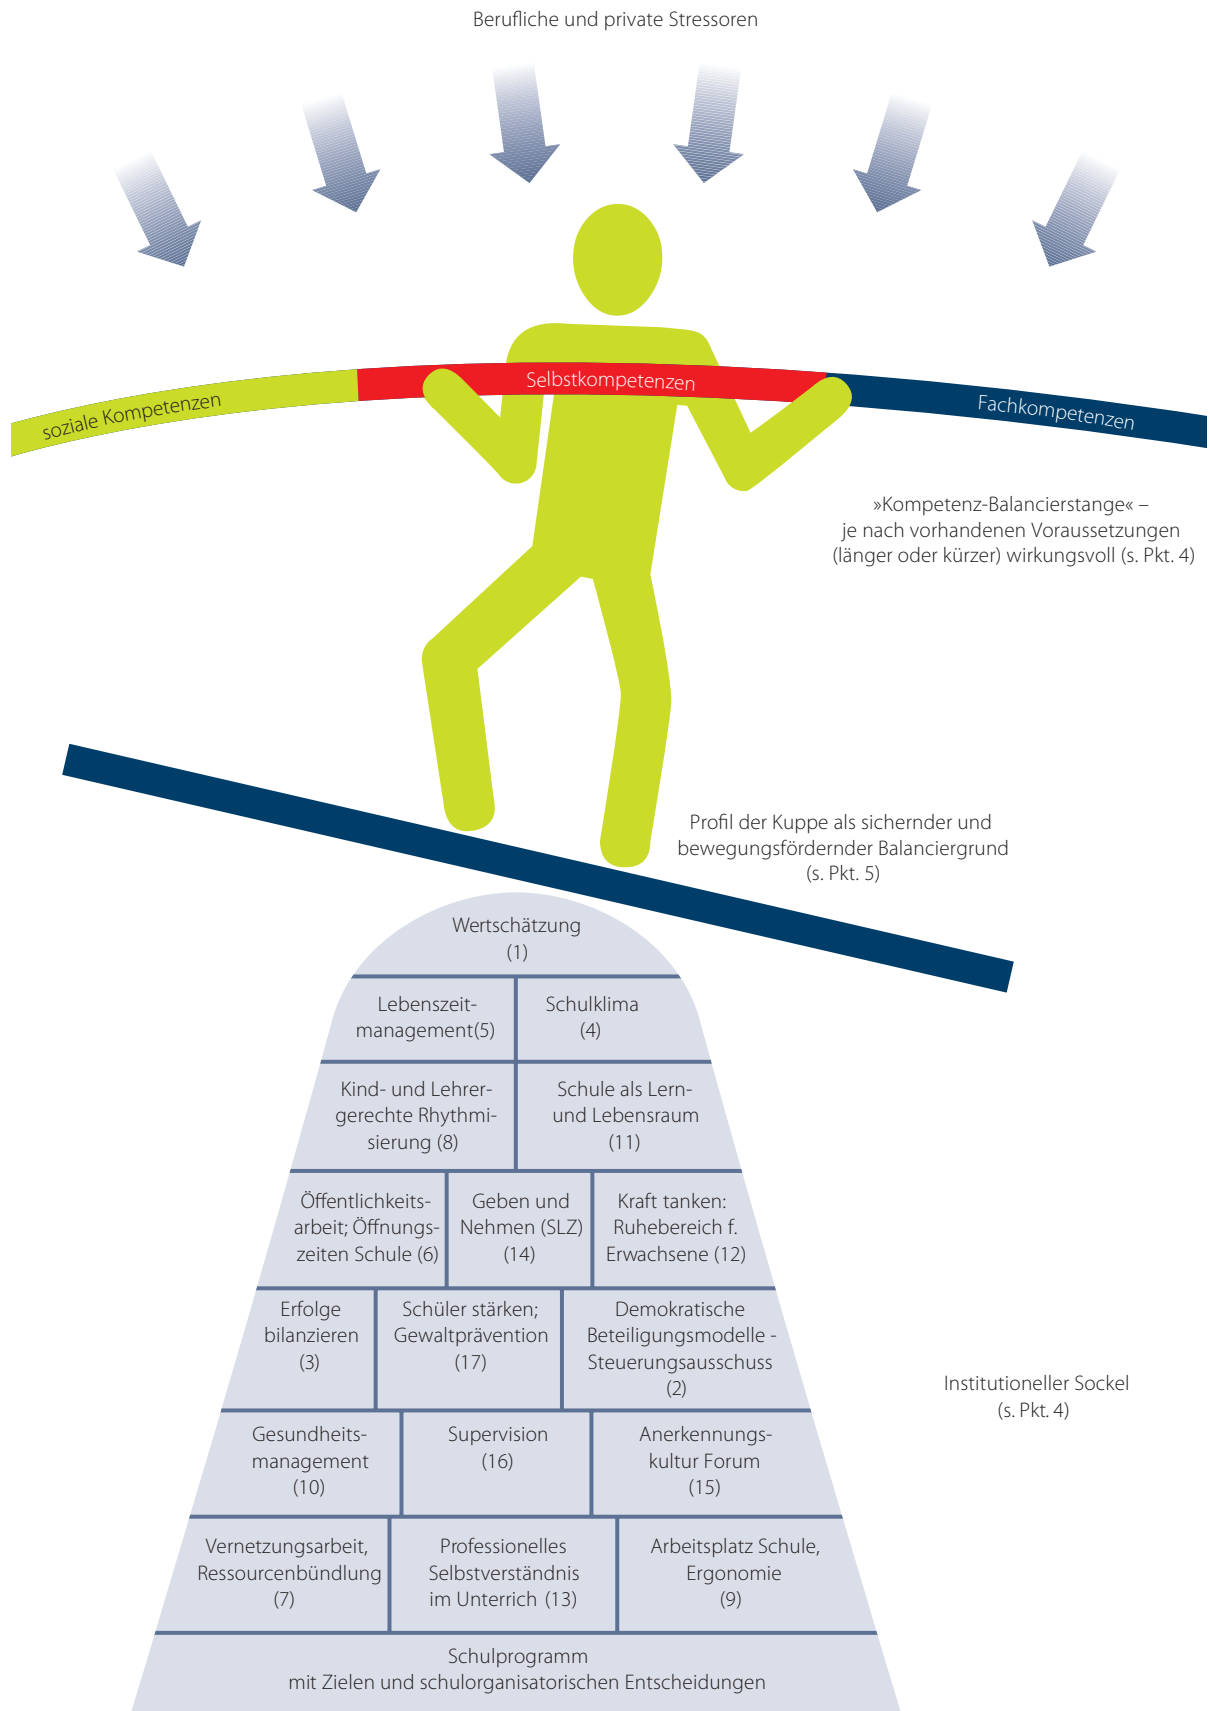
Berufliche und private Stressoren

soziale Kompetenzen

Selbstkompetenzen

Fachkompetenzen

»Kompetenz-Balancierstange« – je nach vorhandenen Voraussetzungen (länger oder kürzer) wirkungsvoll (s. Pkt. 4)

Profil der Kuppe als sichernder und bewegungsfördernder Balanciergrund (s. Pkt. 5)

Wertschätzung (1)

Lebenszeitmanagement(5)

Schulklima (4)

Kind- und Lehrergerechte Rhythmisierung (8)

Schule als Lern- und Lebensraum (11)

Öffentlichkeitsarbeit; Öffnungszeiten Schule (6)

Geben und Nehmen (SLZ) (14)

Kraft tanken: Ruhebereich f. Erwachsene (12)

Erfolge bilanzieren (3)

Schüler stärken; Gewaltprävention (17)

Demokratische Beteiligungsmodelle - Steuerungsausschuss (2)

Institutioneller Sockel (s. Pkt. 4)

Gesundheitsmanagement (10)

Supervision (16)

Anerkennungskultur Forum (15)

Vernetzungsarbeit, Ressourcenbündlung (7)

Professionelles Selbstverständnis im Unterrich (13)

Arbeitsplatz Schule, Ergonomie (9)

Schulprogramm mit Zielen und schulorganisatorischen Entscheidungen